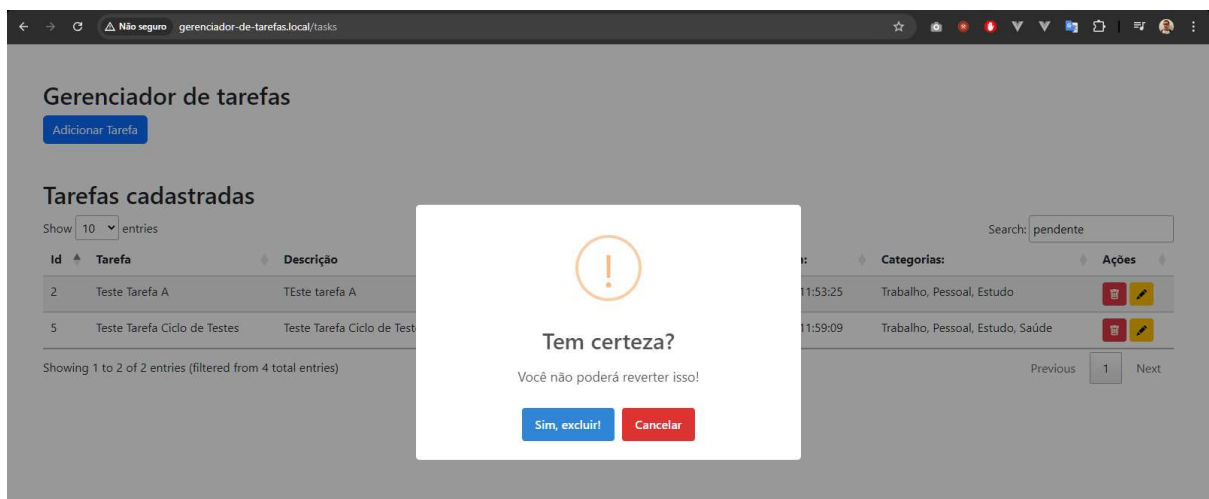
Não seguro gerenciador-de-tarefas.local/tasks

Gerenciador de tarefas

Adicionar Tarefa

Tarefas cadastradas

Show 10 entries

Search: pendente

| Id | Tarefa | Descrição | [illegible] | Categorias: | Ações |
|---|---|---|---|---|---|
| 2 | Teste Tarefa A | TEste tarefa A | 11:53:25 | Trabalho, Pessoal, Estudo | |
| 5 | Teste Tarefa Ciclo de Testes | Teste Tarefa Ciclo de Test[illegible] | 11:59:09 | Trabalho, Pessoal, Estudo, Saúde | |

Showing 1 to 2 of 2 entries (filtered from 4 total entries)

Previous 1 Next

!

Tem certeza?

Você não poderá reverter isso!

Sim, excluir! Cancelar